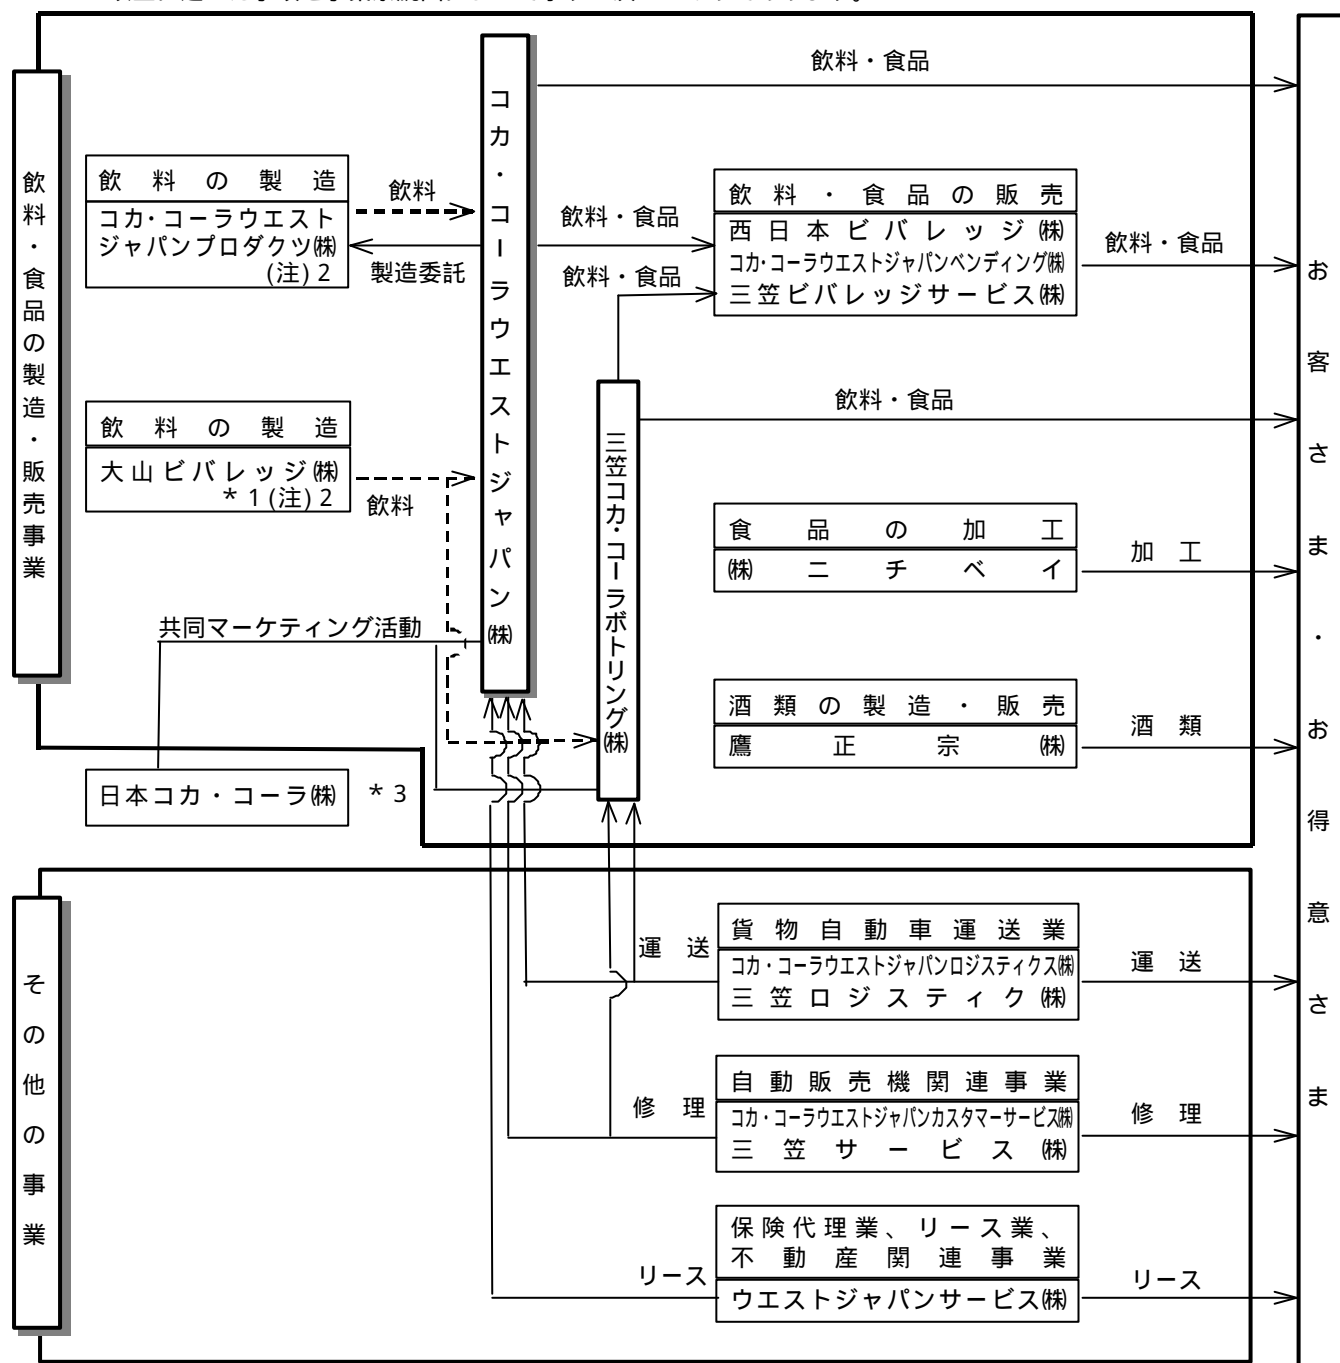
飲料・食品の製造・販売事業

コカ・コーラウエストジャパン㈱

飲料・食品

飲料の製造
コカ・コーラウエストジャパンプロダクツ㈱
(注) 2

飲料
製造委託

飲料・食品
飲料・食品

飲料・食品の販売
西日本ビバレッジ㈱
コカ・コーラウエストジャパンベンディング㈱
三笠ビバレッジサービス㈱

飲料・食品

飲料の製造
大山ビバレッジ㈱
＊1 (注) 2

飲料

三笠コカ・コーラボトリング㈱

飲料・食品

食品の加工
㈱ ニ チ ベ イ

加 工

共同マーケティング活動

酒類の製造・販売
鷹 正 宗 ㈱

酒 類

日本コカ・コーラ㈱ ＊3

お客さま・お得意さま

その他の事業

運 送
貨物自動車運送業
コカ・コーラウエストジャパンロジスティクス㈱
三笠ロジスティク㈱

運 送

修 理
自動販売機関連事業
コカ・コーラウエストジャパンカスタマーサービス㈱
三 笠 サ ー ビ ス ㈱

修 理

保険代理業、リース業、不動産関連事業
リース
ウエストジャパンサービス㈱

リース